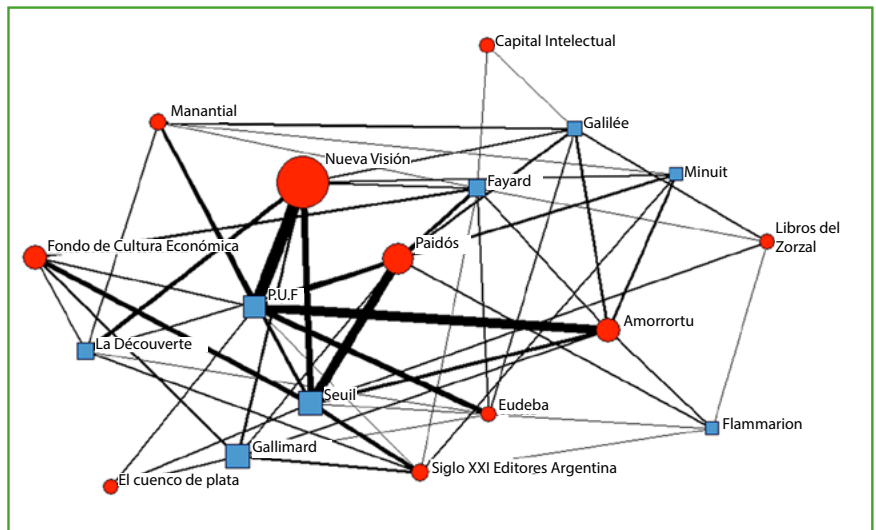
Capital Intelectual

Manantial

Galilée

Nueva Visión

Minuit

Fayard

Libros del Zorzal

Paidós

Fondo de Cultura Económica

P.U.F

Amorrortu

La Découverte

Seuil

Eudeba

Flammarion

Gallimard

Siglo XXI Editores Argentina

El cuenco de plata